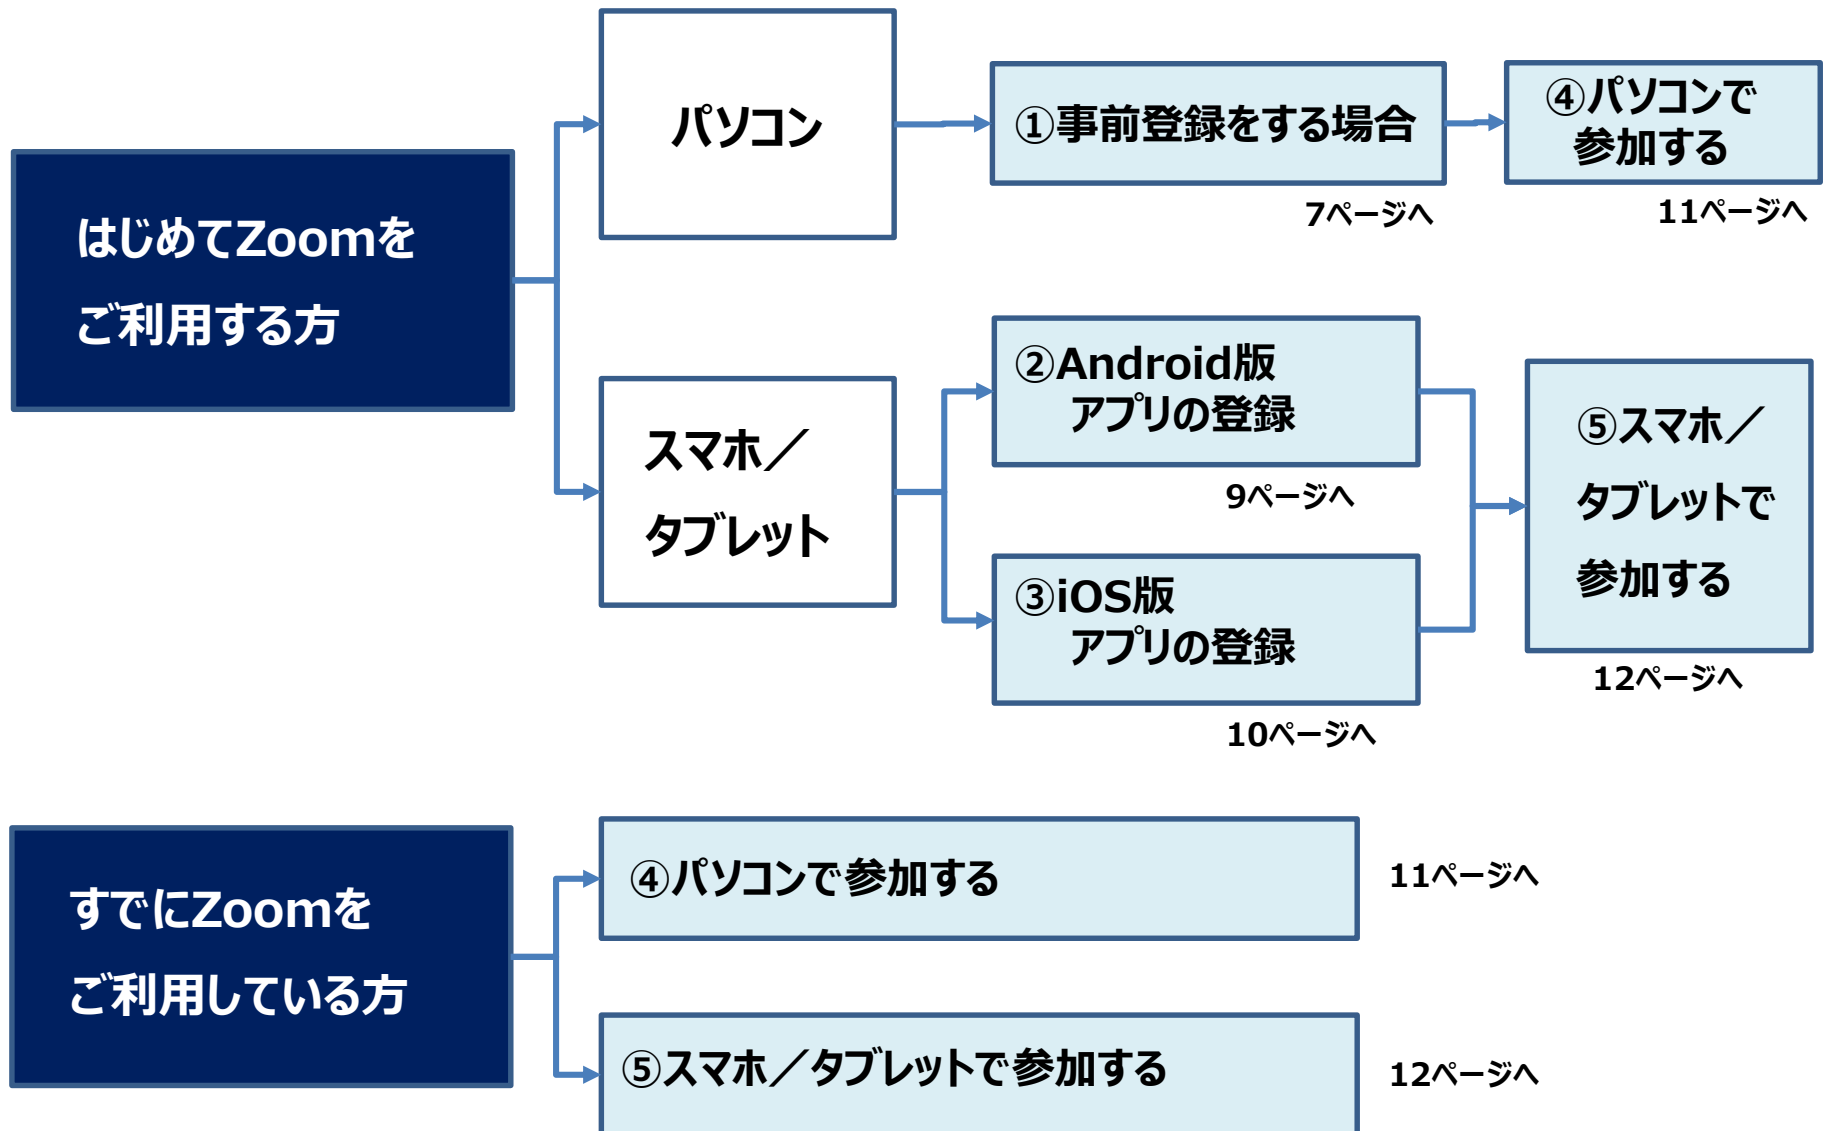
はじめてZoomを
ご利用する方

パソコン

①事前登録をする場合
7ページへ

④パソコンで
参加する
11ページへ

スマホ／
タブレット

②Android版
アプリの登録
9ページへ

③iOS版
アプリの登録
10ページへ

⑤スマホ／
タブレットで
参加する
12ページへ

すでにZoomを
ご利用している方

④パソコンで参加する
11ページへ

⑤スマホ／タブレットで参加する
12ページへ